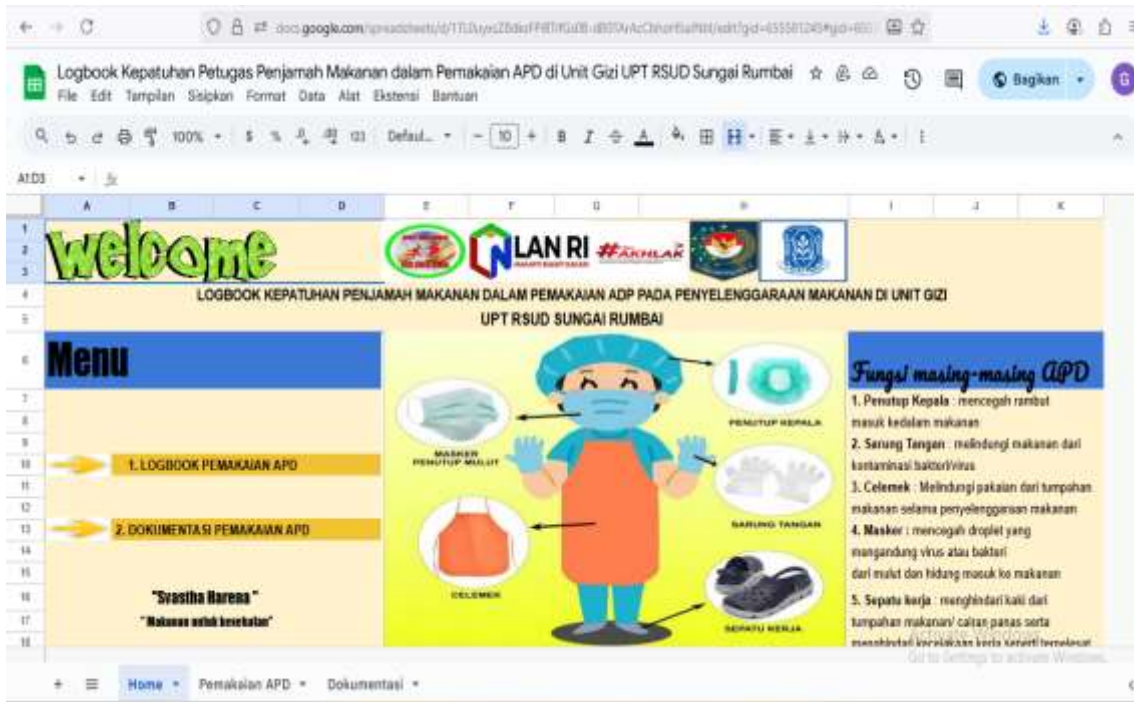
docs.google.com/spreadsheets/d/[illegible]

Logbook Kepatuhan Petugas Penjamah Makanan dalam Pemakaian APD di Unit Gizi UPT RSUD Sungai Rumbai

File Edit Tampilan Sisipkan Format Data Alat Ekstensi Bantuan

Bagikan

100% $ % .0 .00 123 Defaul... 10 B I

A1:D3

A B C D E F G H I J K

welcome

LAN RI #AKHLAK

LOGBOOK KEPATUHAN PENJAMAH MAKANAN DALAM PEMAKAIAN ADP PADA PENYELENGGARAAN MAKANAN DI UNIT GIZI UPT RSUD SUNGAI RUMBAI

Menu

1. LOGBOOK PEMAKAIAN APD

2. DOKUMENTASI PEMAKAIAN APD

"Svastha Harena"

"Makanan untuk kesehatan"

MASKER PENUTUP MULUT

PENUTUP KEPALA

SARUNG TANGAN

CELEMEK

SEPATU KERJA

Fungsi masing-masing APD

1. Penutup Kepala : mencegah rambut masuk kedalam makanan

2. Sarung Tangan : melindungi makanan dari kontaminasi bakteri/virus

3. Celemek : Melindungi pakaian dari tumpahan makanan selama penyelenggaraan makanan

4. Masker : mencegah droplet yang mengandung virus atau bakteri dari mulut dan hidung masuk ke makanan

5. Sepatu kerja : menghindari kaki dari tumpahan makanan/ cairan panas serta menghindari kecelakaan kerja seperti terpeleset

Activate Windows
Go to Settings to activate Windows.

Home Pemakaian APD Dokumentasi